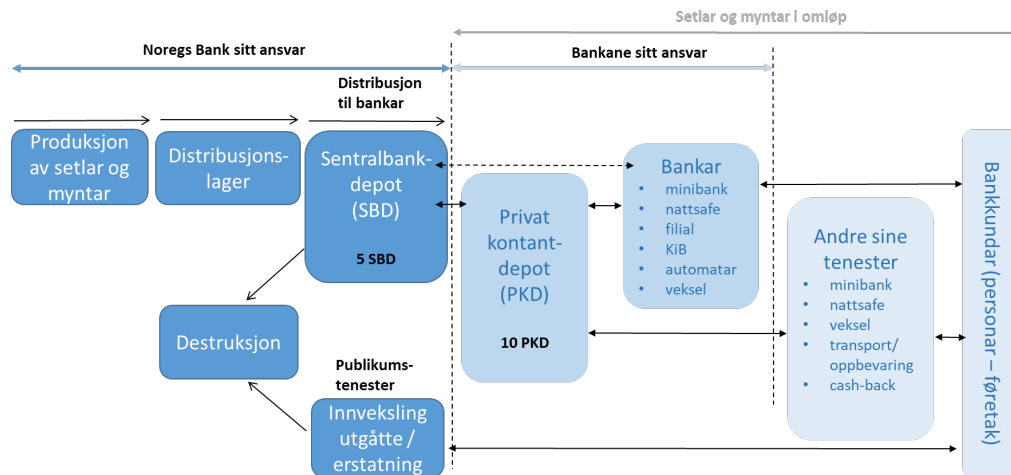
Setlar og myntar i omløp

Noregs Bank sitt ansvar

Bankane sitt ansvar

Distribusjon til bankar

Produksjon av setlar og myntar

Distribusjonslager

Sentralbankdepot (SBD)

5 SBD

Privat kontantdepot (PKD)

10 PKD

Bankar
- minibank
- nattsafe
- filial
- KiB
- automatar
- veksel

Andre sine tenester
- minibank
- nattsafe
- veksel
- transport/ oppbevaring
- cash-back

Bankkundar (personar – føretak)

Destruksjon

Publikumstenester

Innveksling utgåtte / erstatning